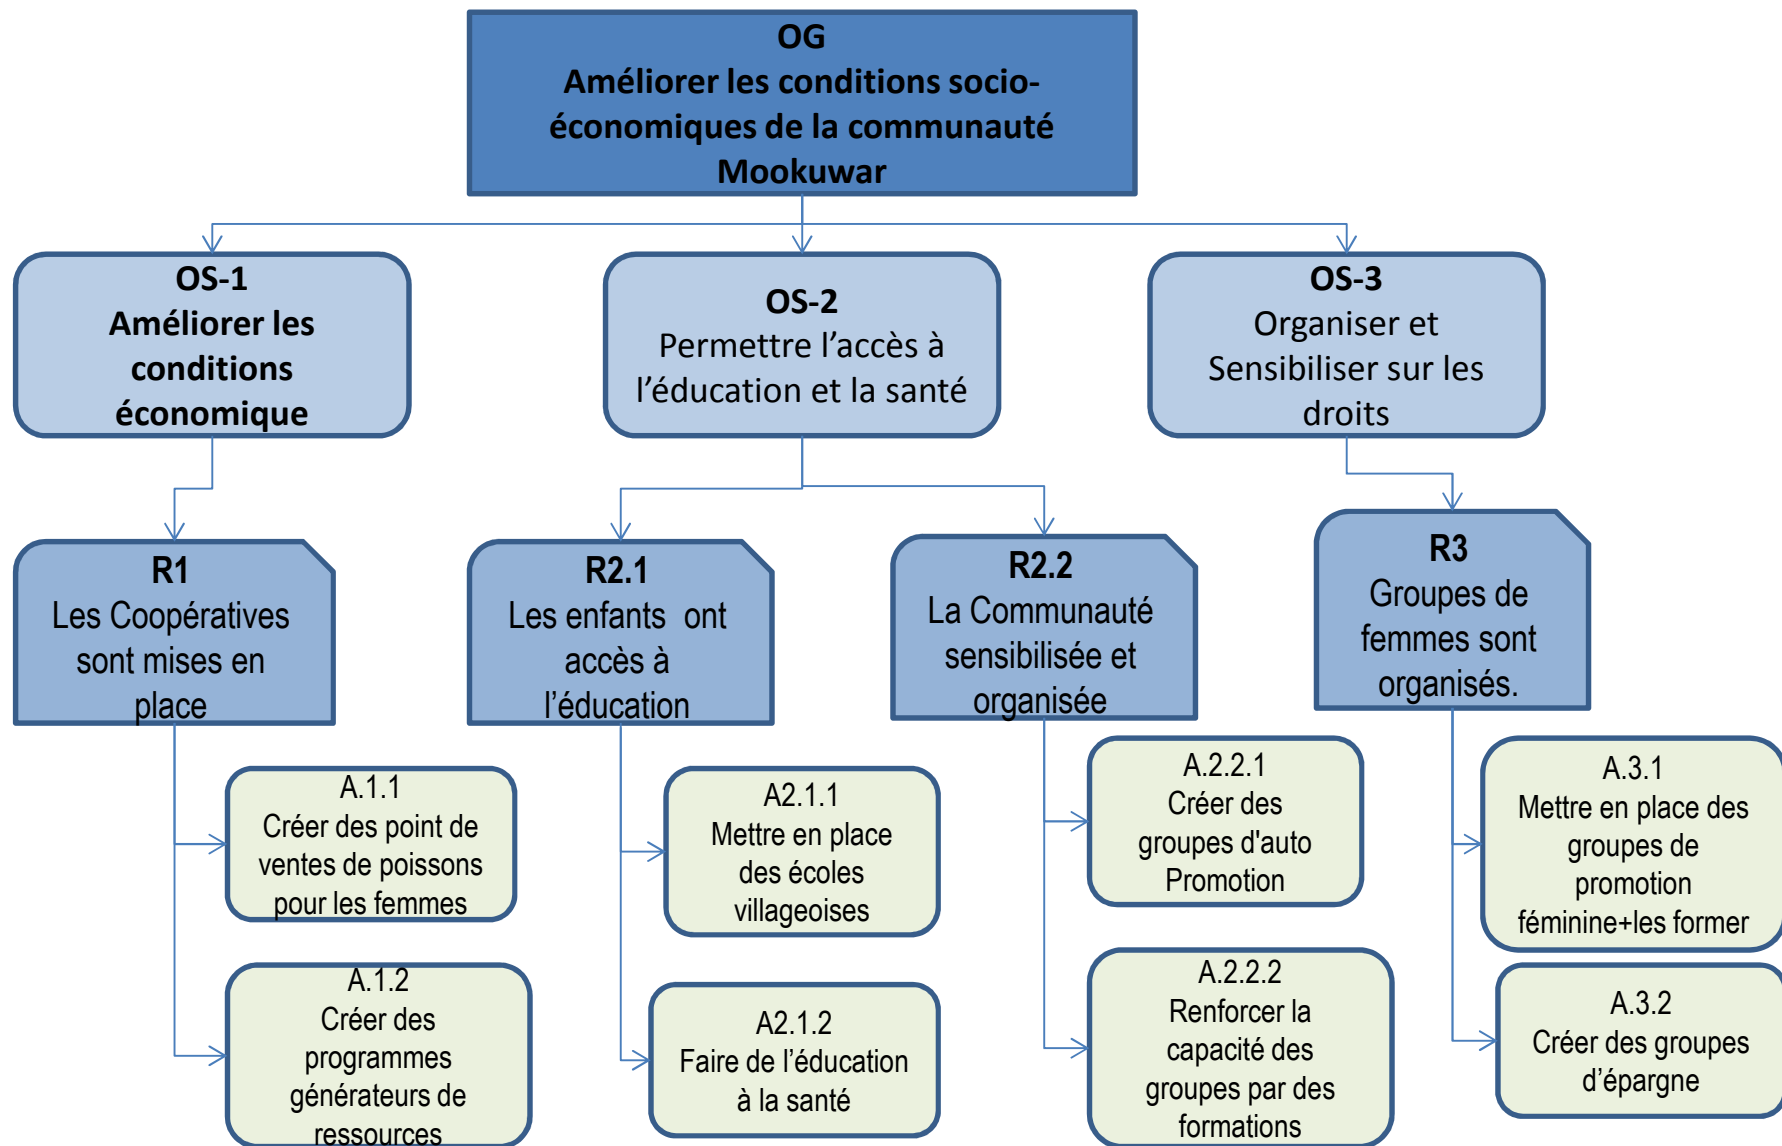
OG
Améliorer les conditions socio-économiques de la communauté Mookuwar

OS-1
Améliorer les conditions économique

OS-2
Permettre l’accès à l’éducation et la santé

OS-3
Organiser et Sensibiliser sur les droits

R1
Les Coopératives sont mises en place

R2.1
Les enfants ont accès à l’éducation

R2.2
La Communauté sensibilisée et organisée

R3
Groupes de femmes sont organisés.

A.1.1
Créer des point de ventes de poissons pour les femmes

A.1.2
Créer des programmes générateurs de ressources

A2.1.1
Mettre en place des écoles villageoises

A2.1.2
Faire de l’éducation à la santé

A.2.2.1
Créer des groupes d'auto Promotion

A.2.2.2
Renforcer la capacité des groupes par des formations

A.3.1
Mettre en place des groupes de promotion féminine+les former

A.3.2
Créer des groupes d’épargne